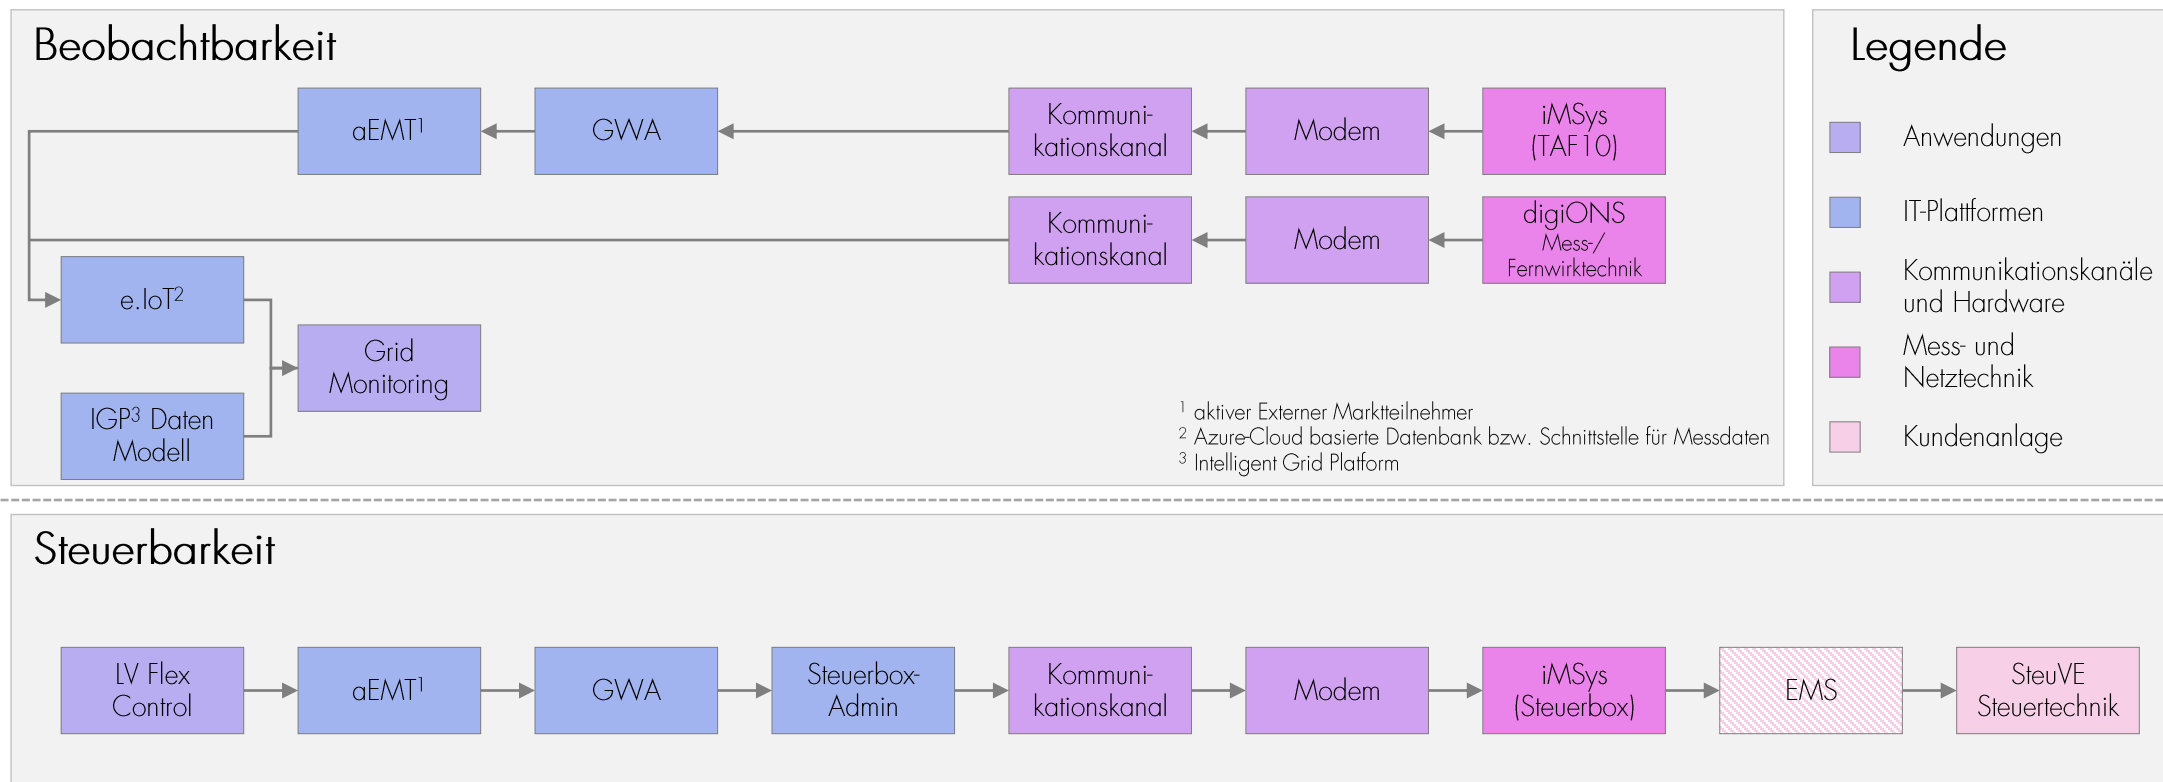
Beobachtbarkeit

aEMT$^1$

GWA

Kommunikationskanal

Modem

iMSys (TAF10)

Kommunikationskanal

Modem

digiONS Mess-/ Fernwirktechnik

e.IoT$^2$

Grid Monitoring

IGP$^3$ Daten Modell

$^1$ aktiver Externer Marktteilnehmer
$^2$ Azure-Cloud basierte Datenbank bzw. Schnittstelle für Messdaten
$^3$ Intelligent Grid Platform

Legende

Anwendungen

IT-Plattformen

Kommunikationskanäle und Hardware

Mess- und Netztechnik

Kundenanlage

Steuerbarkeit

LV Flex Control

aEMT$^1$

GWA

Steuerbox-Admin

Kommunikationskanal

Modem

iMSys (Steuerbox)

EMS

SteuVE Steuertechnik